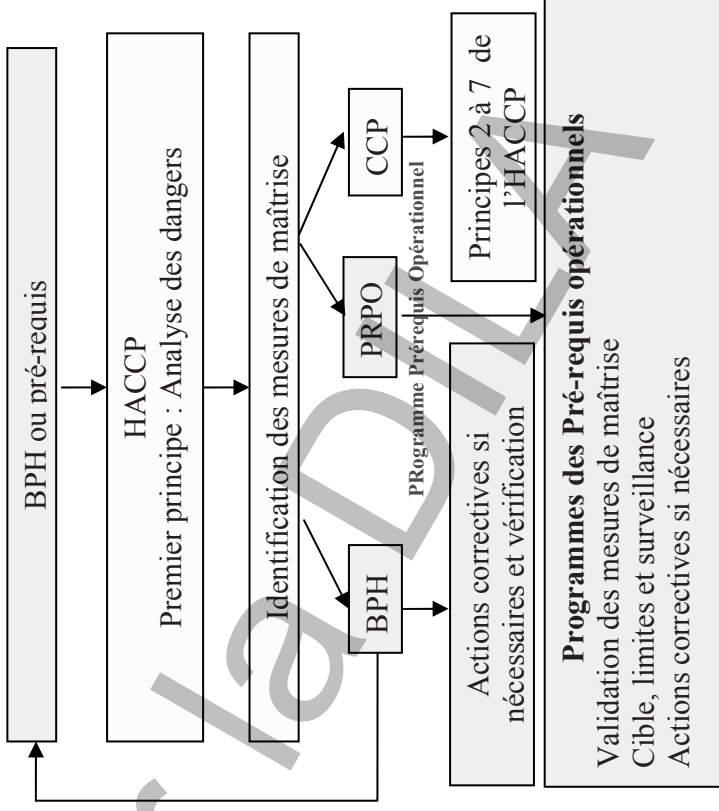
BPH ou pré-requis

HACCP
Premier principe : Analyse des dangers

Identification des mesures de maîtrise

CCP

Principes 2 à 7 de l'HACCP

PRPO

PRogramme Prérequis Opérationnel

BPH

Actions correctives si nécessaires et vérification

Programmes des Pré-requis opérationnels
Validation des mesures de maîtrise
Cible, limites et surveillance
Actions correctives si nécessaires